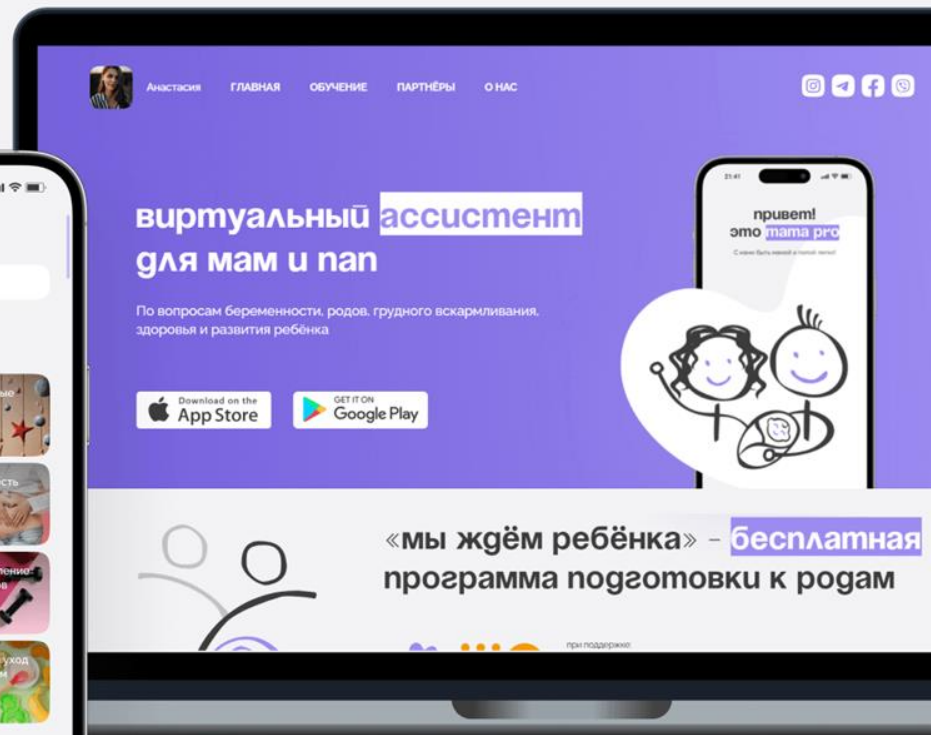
Анастасия ГЛАВНАЯ ОБУЧЕНИЕ ПАРТНЁРЫ О НАС

виртуальный ассистент для мам и пап

По вопросам беременности, родов, грудного вскармливания, здоровья и развития ребёнка

Download on the App Store

GET IT ON Google Play

21:41

привет! это mama pro

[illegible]

ые

сть

ение:

уход м

«мы ждём ребёнка» - бесплатная программа подготовки к родам

при поддержке: